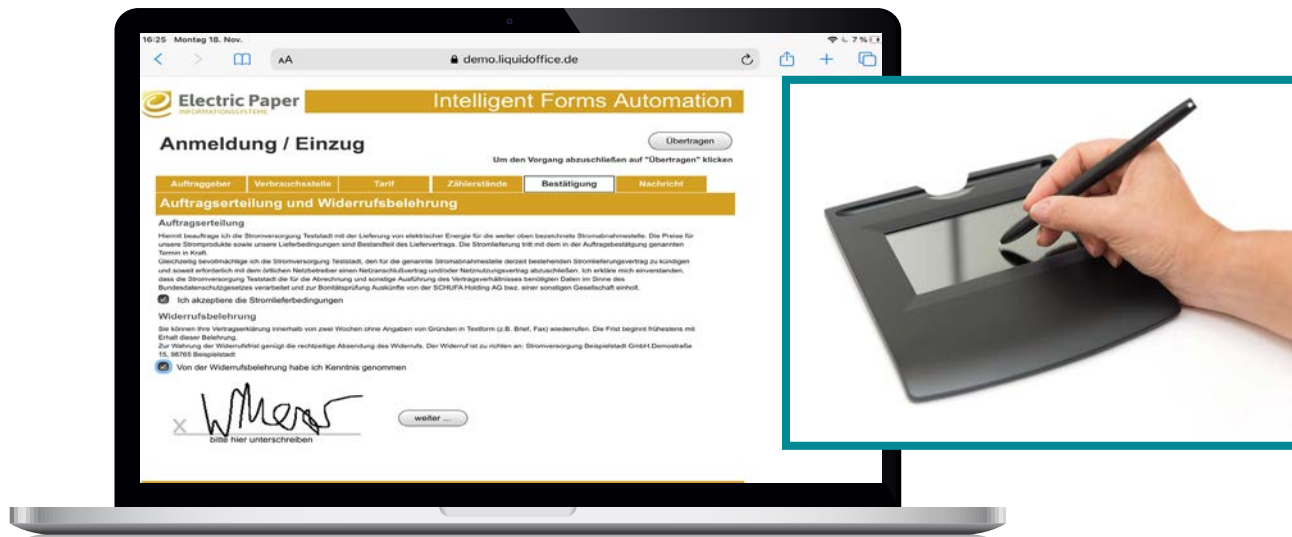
16:25 Montag 18. Nov.

7 %

AA

demo.liquidoffice.de

Electric Paper
INFORMATIONSSYSTEME

Intelligent Forms Automation

Anmeldung / Einzug

Übertragen

Um den Vorgang abzuschließen auf "Übertragen" klicken

| Auftraggeber | Verbrauchsstelle | Tarif | Zählerstände | Bestätigung | Nachricht |
|---|---|---|---|---|---|

Auftragserteilung und Widerrufsbelehrung

Auftragserteilung

Hiermit beauftrage ich die Stromversorgung Teststadt mit der Lieferung von elektrischer Energie für die weiter oben bezeichnete Stromabnahmestelle. Die Preise für unsere Stromprodukte sowie unsere Lieferbedingungen sind Bestandteil des Liefervertrags. Die Stromlieferung tritt mit dem in der Auftragsbestätigung genannten Termin in Kraft.
Gleichzeitig bevollmächtige ich die Stromversorgung Teststadt, den für die genannte Stromabnahmestelle derzeit bestehenden Stromlieferungsvertrag zu kündigen und soweit erforderlich mit dem örtlichen Netzbetreiber einen Netzanschlußvertrag und/oder Netznutzungsvertrag abzuschließen. Ich erkläre mich einverstanden, dass die Stromversorgung Teststadt die für die Abrechnung und sonstige Ausführung des Vertragsverhältnisses benötigten Daten im Sinne des Bundesdatenschutzgesetzes verarbeitet und zur Bonitätsprüfung Auskünfte von der SCHUFA Holding AG bwz. einer sonstigen Gesellschaft einholt.

Ich akzeptiere die Stromlieferbedingungen

Widerrufsbelehrung

Sie können Ihre Vertragserklärung innerhalb von zwei Wochen ohne Angaben von Gründen in Textform (z.B. Brief, Fax) wiederrufen. Die Frist beginnt frühestens mit Erhalt dieser Belehrung.
Zur Wahrung der Widerrufsfrist genügt die rechtzeitige Absendung des Widerrufs. Der Widerruf ist zu richten an: Stromversorgung Beispielstadt GmbH.Demostraße 15, 98765 Beispielstadt

Von der Widerrufsbelehrung habe ich Kenntnis genommen

X

bitte hier unterschreiben

weiter ...